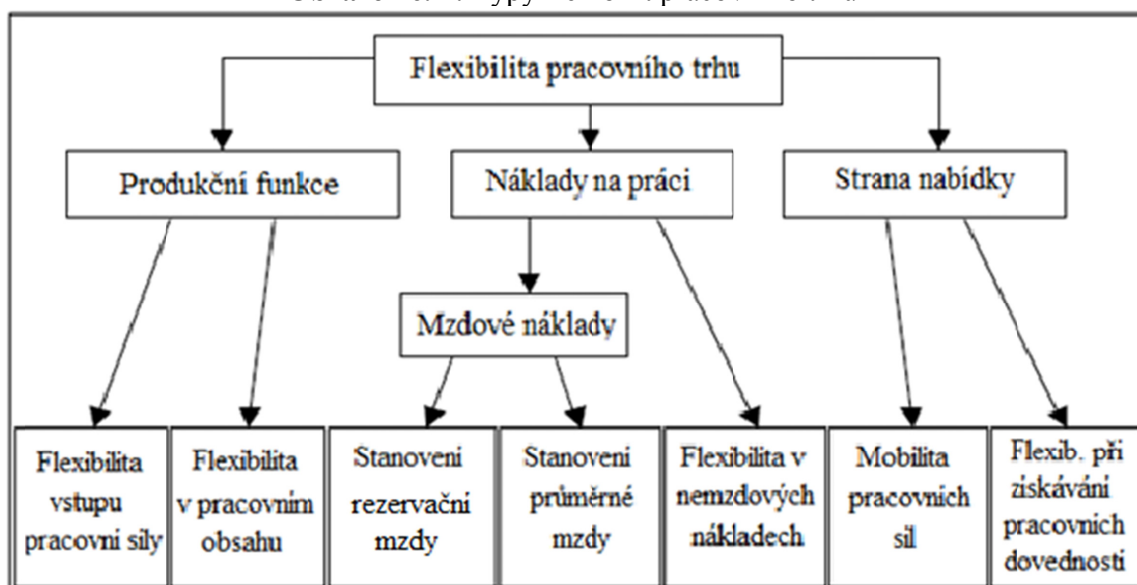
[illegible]

Flexibilita pracovního trhu

Produkční funkce

Náklady na práci

Strana nabídky

Mzdové náklady

Flexibilita vstupu pracovní síly

Flexibilita v pracovním obsahu

Stanovení rezervační mzdy

Stanovení průměrné mzdy

Flexibilita v nemzdových nákladech

Mobilita pracovních sil

Flexib. při získávání pracovních dovedností